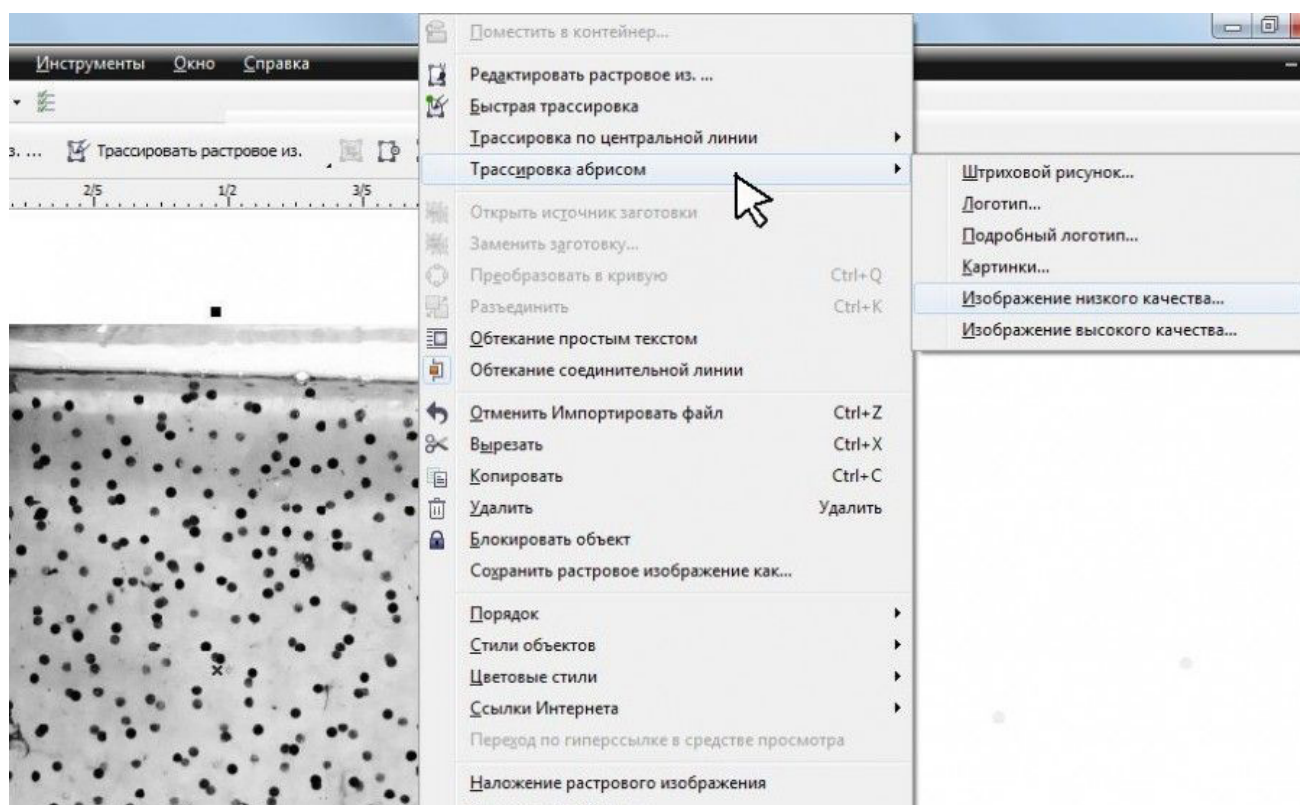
Инструменты Окно Справка

з. ... Трассировать растровое из.

2/5 1/2 3/5

Поместить в контейнер...
Редактировать растровое из. ...
Быстрая трассировка
Трассировка по центральной линии
Трассировка абрисом
Открыть источник заготовки
Заменить заготовку...
Преобразовать в кривую Ctrl+Q
Разъединить Ctrl+K
Обтекание простым текстом
Обтекание соединительной линии
Отменить Импортировать файл Ctrl+Z
Вырезать Ctrl+X
Копировать Ctrl+C
Удалить Удалить
Блокировать объект
Сохранить растровое изображение как...
Порядок
Стили объектов
Цветовые стили
Ссылки Интернета
Переход по гиперссылке в средстве просмотра
Наложение растрового изображения

Штриховой рисунок...
Логотип...
Подробный логотип...
Картинки...
Изображение низкого качества...
Изображение высокого качества...